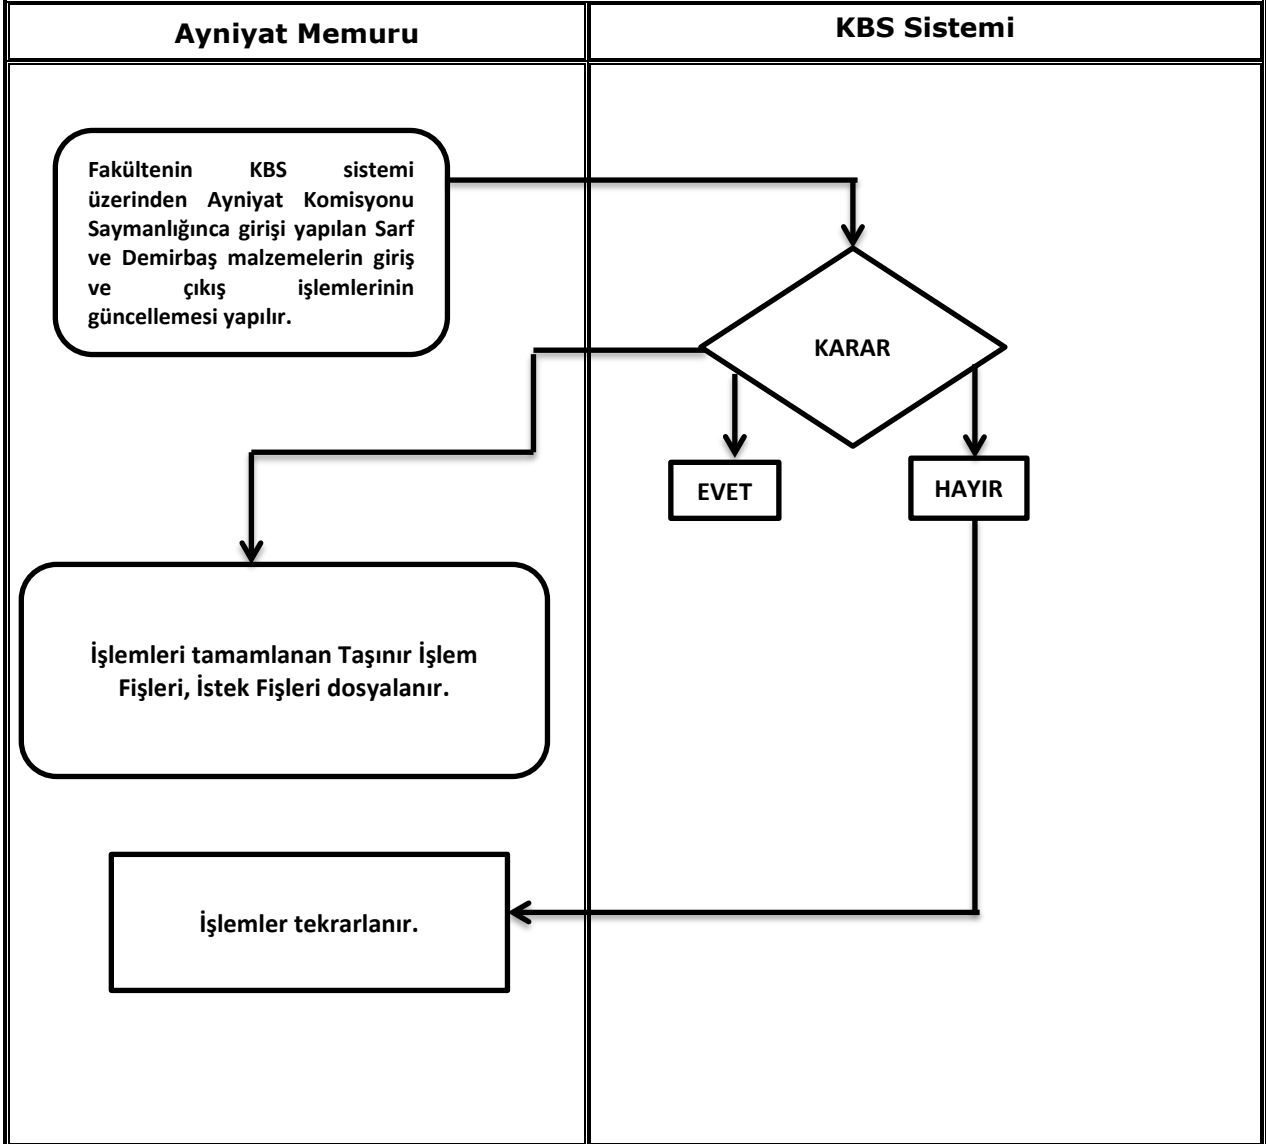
| Ayniyat Memuru | KBS Sistemi |
|---|---|

Fakültenin KBS sistemi üzerinden Ayniyat Komisyonu Saymanlığınca girişi yapılan Sarf ve Demirbaş malzemelerin giriş ve çıkış işlemlerinin güncellemesi yapılır.

KARAR

EVET

HAYIR

İşlemleri tamamlanan Taşınır İşlem Fişleri, İstek Fişleri dosyalanır.

İşlemler tekrarlanır.